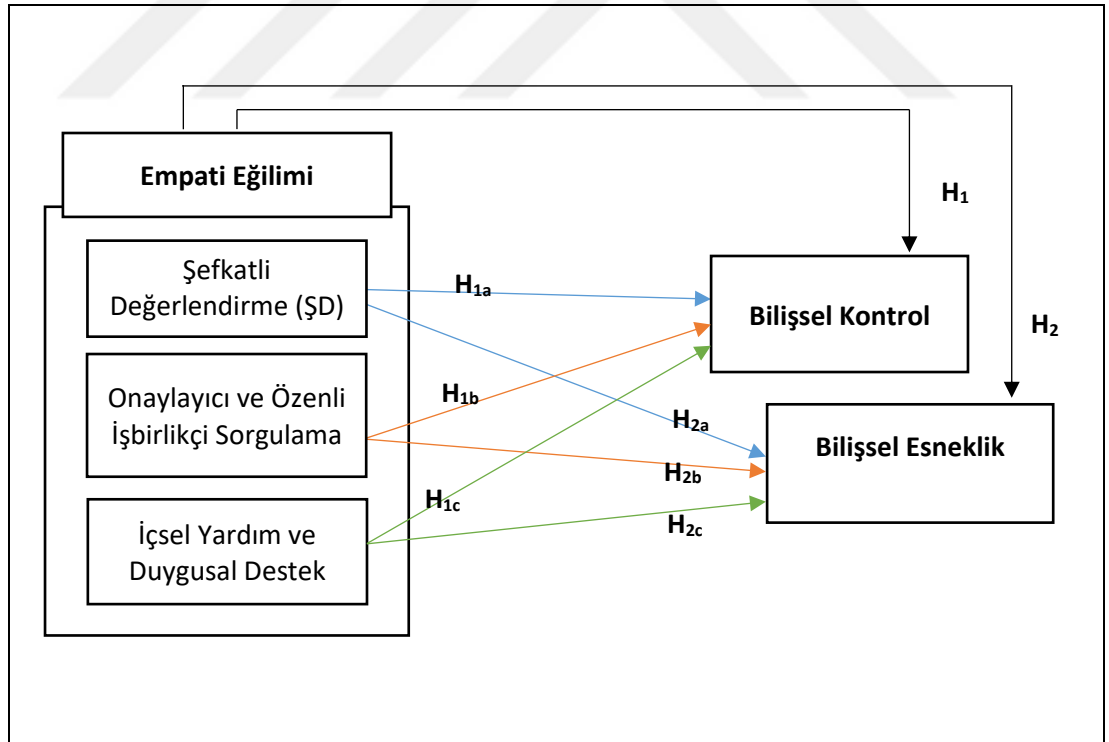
Empati Eğilimi

Şefkatli Değerlendirme (ŞD)

Onaylayıcı ve Özenli İşbirlikçi Sorgulama

İçsel Yardım ve Duygusal Destek

$H_1$

$H_2$

$H_{1a}$

$H_{1b}$

$H_{1c}$

$H_{2a}$

$H_{2b}$

$H_{2c}$

Bilişsel Kontrol

Bilişsel Esneklik